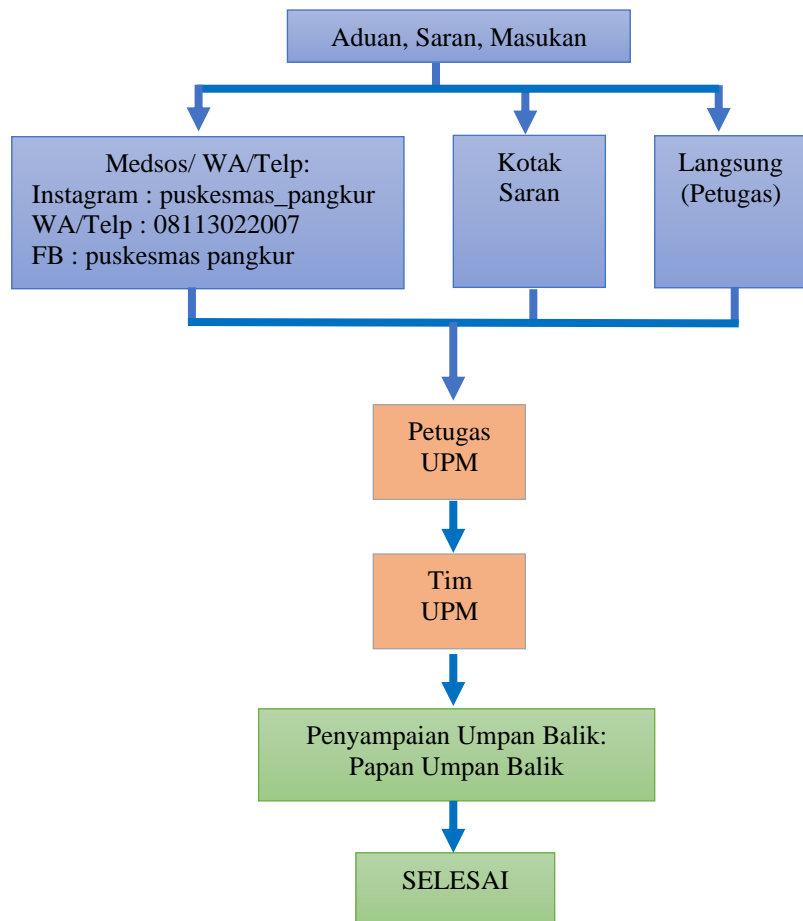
Aduan, Saran, Masukan

Medsos/ WA/Telp:
Instagram : puskesmas_pangkur
WA/Telp : 08113022007
FB : puskesmas pangkur

Kotak Saran

Langsung (Petugas)

Petugas UPM

Tim UPM

Penyampaian Umpan Balik:
Papan Umpan Balik

SELESAI